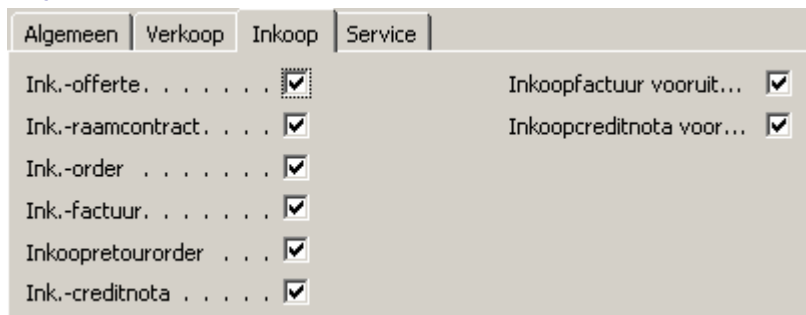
Algemeen | Verkoop | Inkoop | Service

Ink.-offerte. . . . . . . ☑
Ink.-raamcontract. . . . ☑
Ink.-order . . . . . . . ☑
Ink.-factuur. . . . . . . ☑
Inkoopretourorder . . . ☑
Ink.-creditnota . . . . . ☑

Inkoopfactuur vooruit... ☑
Inkoopcreditnota voor... ☑